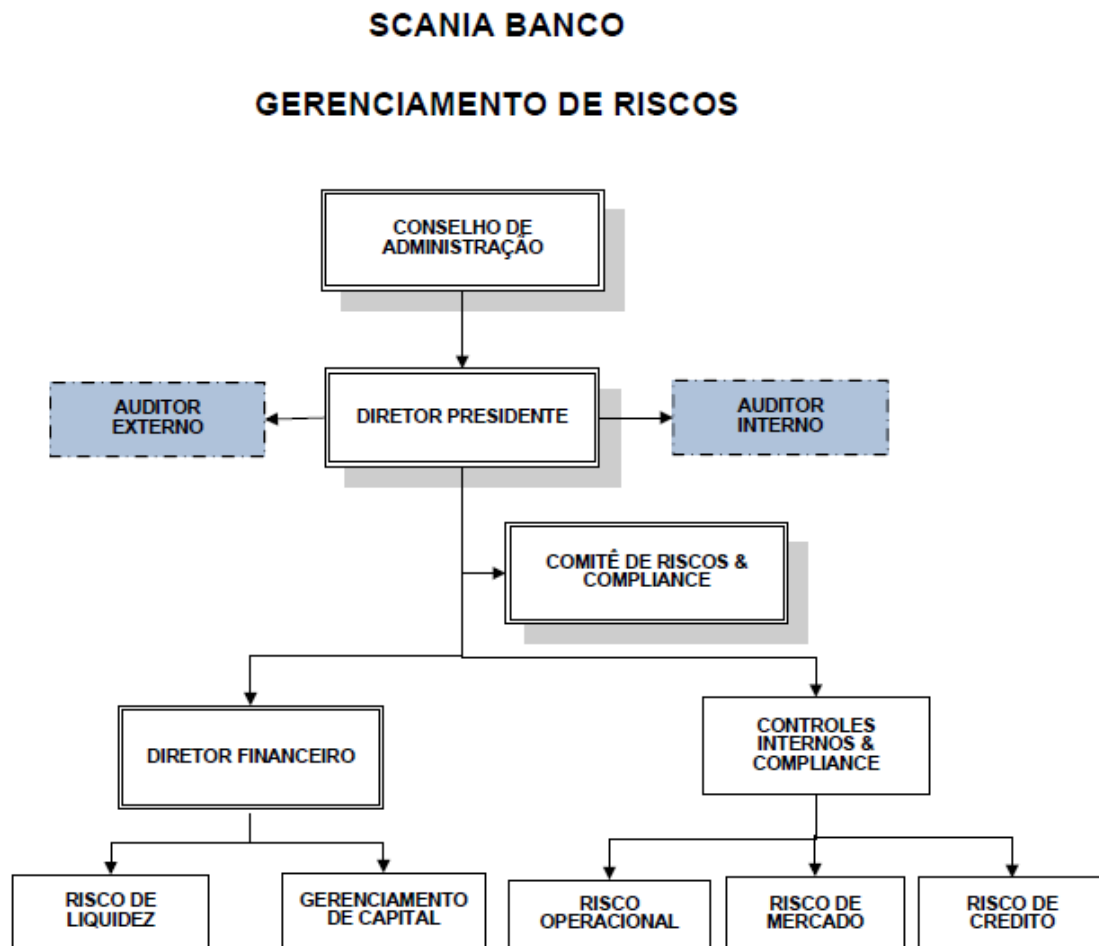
SCANIA BANCO

GERENCIAMENTO DE RISCOS

CONSELHO DE ADMINISTRAÇÃO

AUDITOR EXTERNO

DIRETOR PRESIDENTE

AUDITOR INTERNO

COMITÊ DE RISCOS & COMPLIANCE

DIRETOR FINANCEIRO

CONTROLES INTERNOS & COMPLIANCE

RISCO DE LIQUIDEZ

GERENCIAMENTO DE CAPITAL

RISCO OPERACIONAL

RISCO DE MERCADO

RISCO DE CREDITO